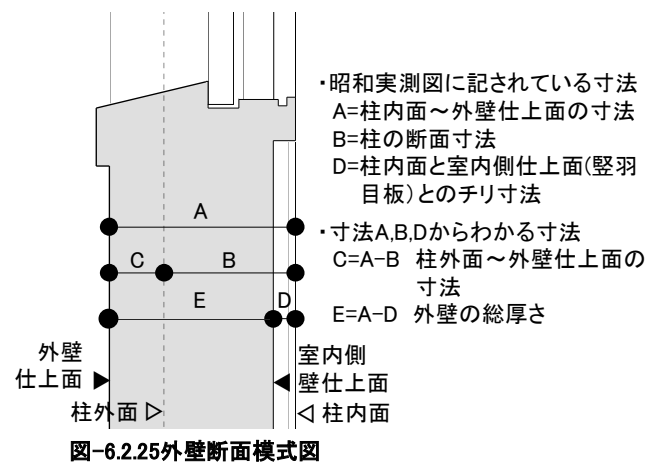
・昭和実測図に記されている寸法
A=柱内面～外壁仕上面の寸法
B=柱の断面寸法
D=柱内面と室内側仕上面(竪羽目板)とのチリ寸法

A
C B
E D

・寸法A,B,Dからわかる寸法
C=A−B 柱外面～外壁仕上面の寸法
E=A−D 外壁の総厚さ

外壁
仕上面 ▶
柱外面 ▷

室内側
◀ 壁仕上面
◁ 柱内面

図−6.2.25外壁断面模式図